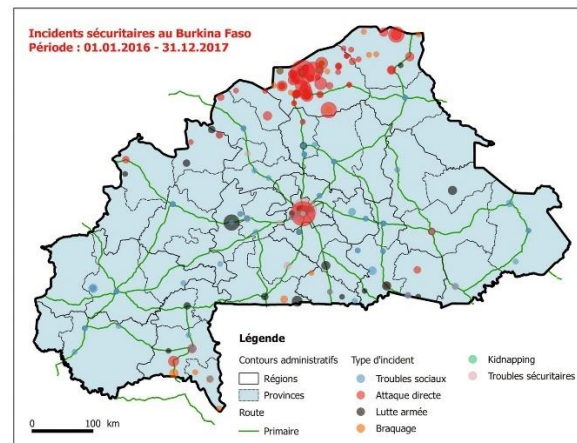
Incidents sécuritaires au Burkina Faso
Période : 01.01.2016 - 31.12.2017

Légende
Contours administratifs
Régions
Provinces
Route
Primaire
Type d'incident
Troubles sociaux
Attaque directe
Lutte armée
Braquage
Kidnapping
Troubles sécuritaires

0 100 km